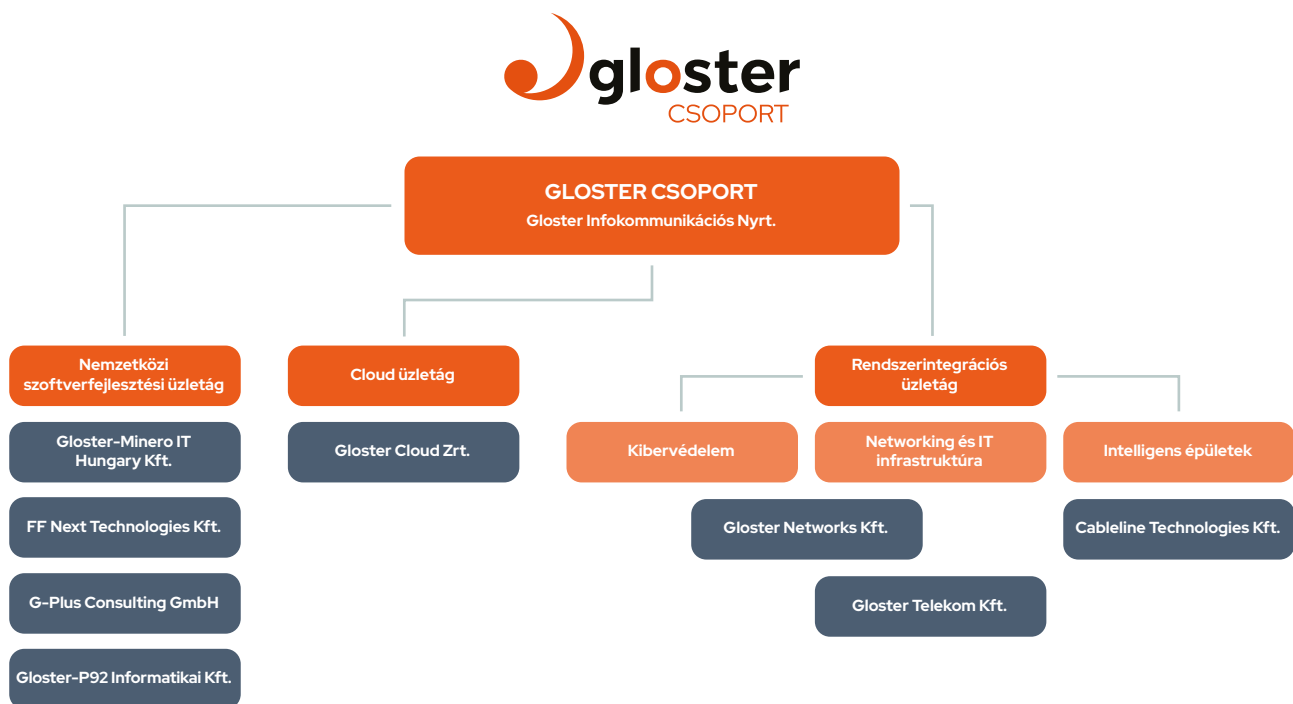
gloster
CSOPORT

GLOSTER CSOPORT
Gloster Infokommunikációs Nyrt.

Nemzetközi szoftverfejlesztési üzletág

Gloster-Minero IT Hungary Kft.

FF Next Technologies Kft.

G-Plus Consulting GmbH

Gloster-P92 Informatikai Kft.

Cloud üzletág

Gloster Cloud Zrt.

Rendszerintegrációs üzletág

Kibervédelem

Networking és IT infrastruktúra

Intelligens épületek

Gloster Networks Kft.

Gloster Telekom Kft.

Cableline Technologies Kft.